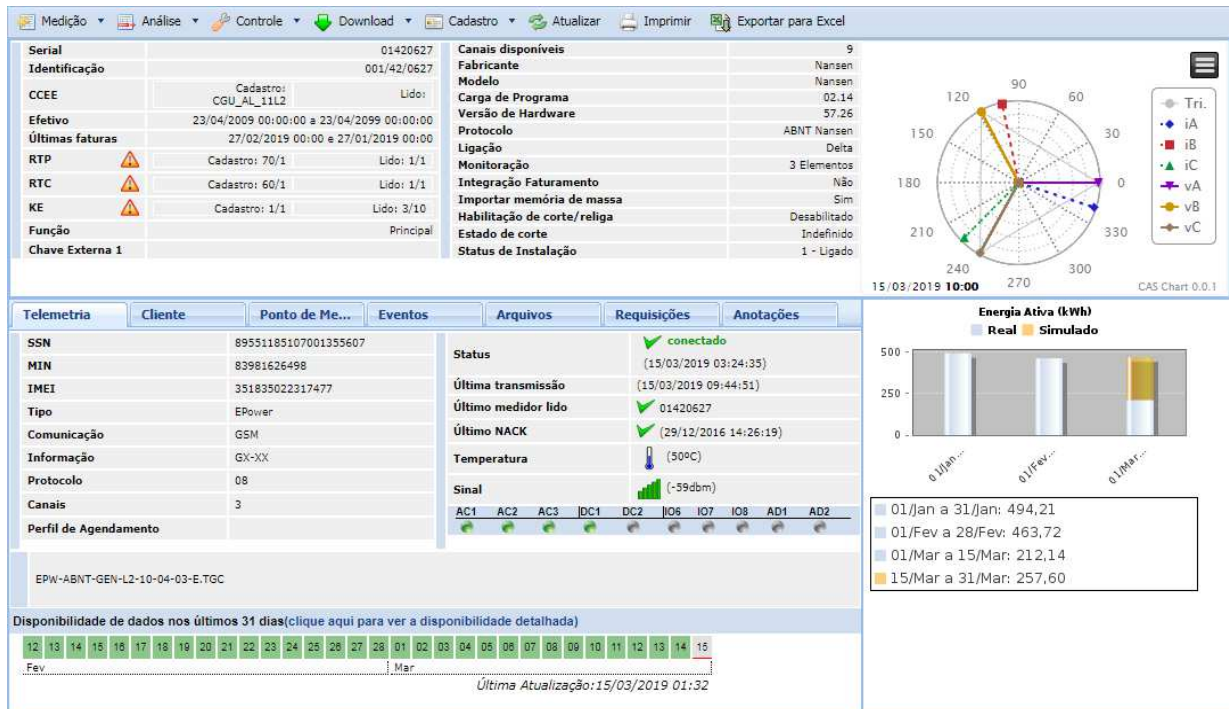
Medição ▾ Análise ▾ Controle ▾ Download ▾ Cadastro ▾ Atualizar Imprimir Exportar para Excel

| Serial | 01420627 |
|---|---|
| Identificação | 001/42/0627 |
| CCEE | Cadastro: CGU_AL_11L2 | Lido: |
| Efetivo | 23/04/2009 00:00:00 a 23/04/2099 00:00:00 |
| Últimas faturas | 27/02/2019 00:00 e 27/01/2019 00:00 |
| RTP | Cadastro: 70/1 | Lido: 1/1 |
| RTC | Cadastro: 60/1 | Lido: 1/1 |
| KE | Cadastro: 1/1 | Lido: 3/10 |
| Função | Principal |
| Chave Externa 1 | |

| Canais disponíveis | 9 |
|---|---|
| Fabricante | Nansen |
| Modelo | Nansen |
| Carga de Programa | 02.14 |
| Versão de Hardware | 57.26 |
| Protocolo | ABNT Nansen |
| Ligação | Delta |
| Monitoração | 3 Elementos |
| Integração Faturamento | Não |
| Importar memória de massa | Sim |
| Habilitação de corte/religa | Desabilitado |
| Estado de corte | Indefinido |
| Status de Instalação | 1 - Ligado |

90 60 30 0 330 300 270 240 210 180 150 120
Tri. iA iB iC vA vB vC
15/03/2019 10:00 CAS Chart 0.0.1

Telemetria Cliente Ponto de Me... Eventos Arquivos Requisições Anotações

| SSN | 89551185107001355607 |
|---|---|
| MIN | 83981626498 |
| IMEI | 351835022317477 |
| Tipo | EPower |
| Comunicação | GSM |
| Informação | GX-XX |
| Protocolo | 08 |
| Canais | 3 |
| Perfil de Agendamento | |

| Status | conectado (15/03/2019 03:24:35) |
|---|---|
| Última transmissão | (15/03/2019 09:44:51) |
| Último medidor lido | 01420627 |
| Último NACK | (29/12/2016 14:26:19) |
| Temperatura | (50ºC) |
| Sinal | (-59dbm) |

AC1 AC2 AC3 DC1 DC2 IO6 IO7 IO8 AD1 AD2

EPW-ABNT-GEN-L2-10-04-03-E.TGC

Disponibilidade de dados nos últimos 31 dias(clique aqui para ver a disponibilidade detalhada)

12 13 14 15 16 17 18 19 20 21 22 23 24 25 26 27 28 01 02 03 04 05 06 07 08 09 10 11 12 13 14 15
Fev Mar
Última Atualização:15/03/2019 01:32

Energia Ativa (kWh)
Real Simulado
500 250 0
01/Jan... 01/Fev... 01/Mar...
01/Jan a 31/Jan: 494,21
01/Fev a 28/Fev: 463,72
01/Mar a 15/Mar: 212,14
15/Mar a 31/Mar: 257,60